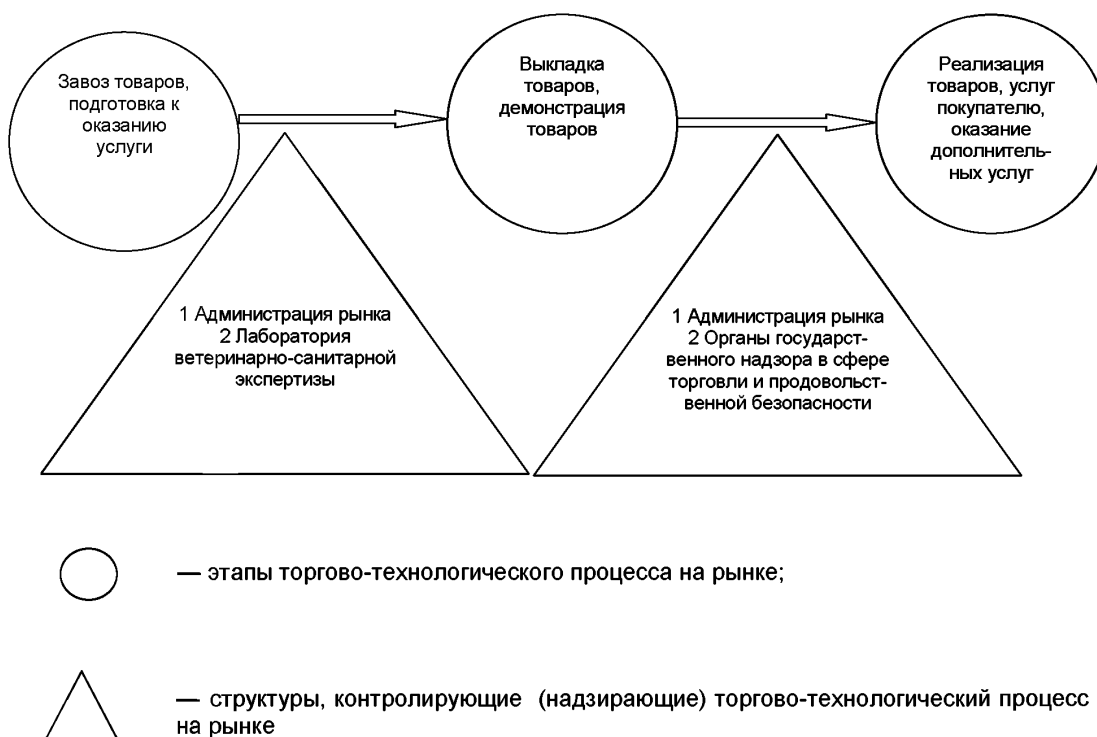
Завоз товаров, подготовка к оказанию услуги

Выкладка товаров, демонстрация товаров

Реализация товаров, услуг покупателю, оказание дополнительных услуг

1 Администрация рынка
2 Лаборатория ветеринарно-санитарной экспертизы

1 Администрация рынка
2 Органы государственного надзора в сфере торговли и продовольственной безопасности

— этапы торгово-технологического процесса на рынке;

— структуры, контролирующие (надзирающие) торгово-технологический процесс на рынке